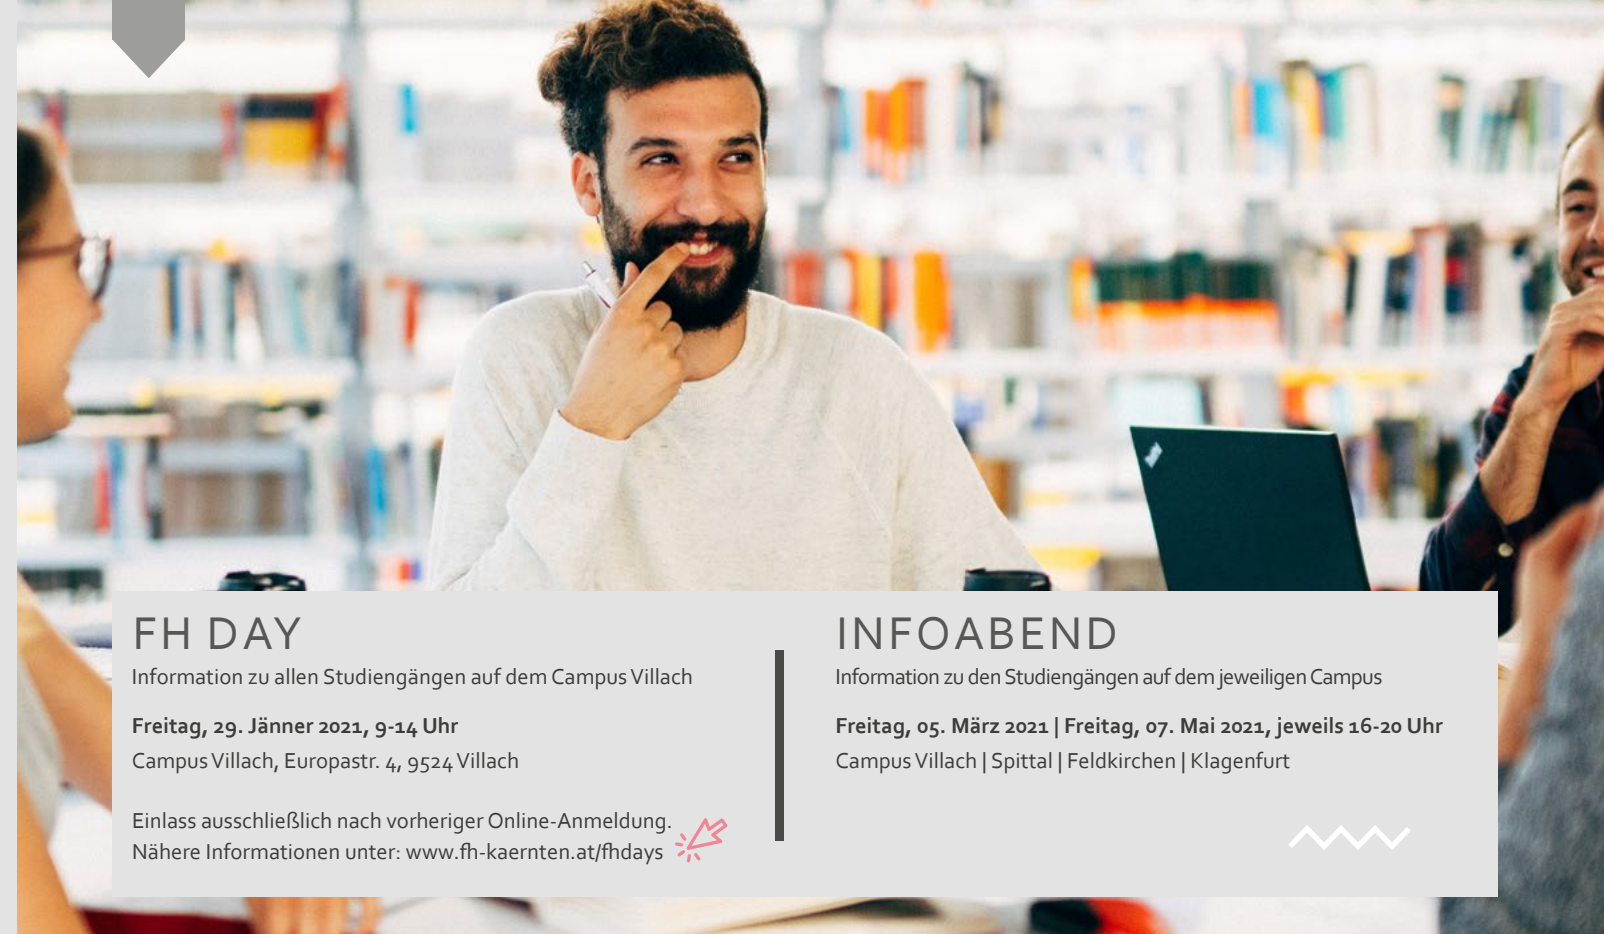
FH DAY
Information zu allen Studiengängen auf dem Campus Villach

**Freitag, 29. Jänner 2021, 9-14 Uhr**
Campus Villach, Europastr. 4, 9524 Villach

Einlass ausschließlich nach vorheriger Online-Anmeldung.
Nähere Informationen unter: www.fh-kaernten.at/fhdays

INFOABEND
Information zu den Studiengängen auf dem jeweiligen Campus

**Freitag, 05. März 2021 | Freitag, 07. Mai 2021, jeweils 16-20 Uhr**
Campus Villach | Spittal | Feldkirchen | Klagenfurt